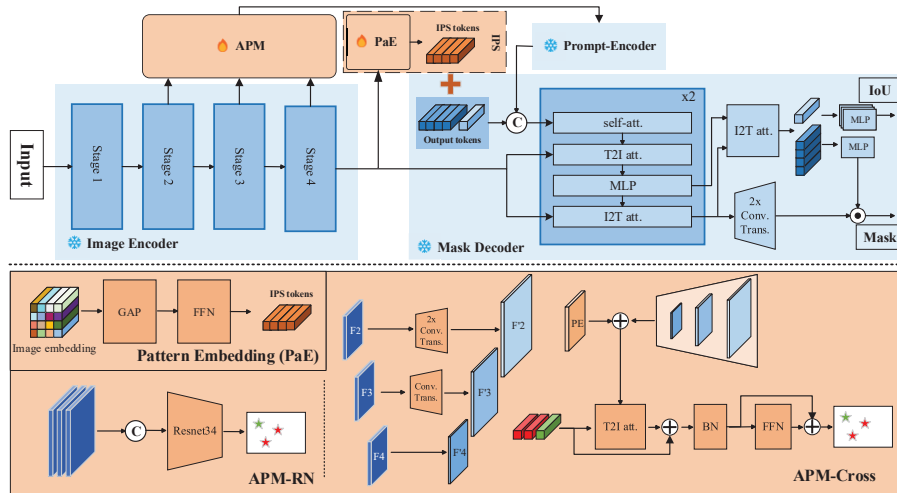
APM

PaE

IPS tokens

IPS

Prompt-Encoder

IoU

x2

Output tokens

C

self-att.

T2I att.

MLP

I2T att.

I2T att.

MLP

MLP

2x Conv. Trans.

Mask

Input

Stage 1

Stage 2

Stage 3

Stage 4

Image Encoder

Mask Decoder

Image embedding

GAP

FFN

IPS tokens

Pattern Embedding (PaE)

F2

2x Conv. Trans.

F'2

PE

F3

Conv. Trans.

F'3

F4

F'4

T2I att.

BN

FFN

C

Resnet34

APM-RN

APM-Cross